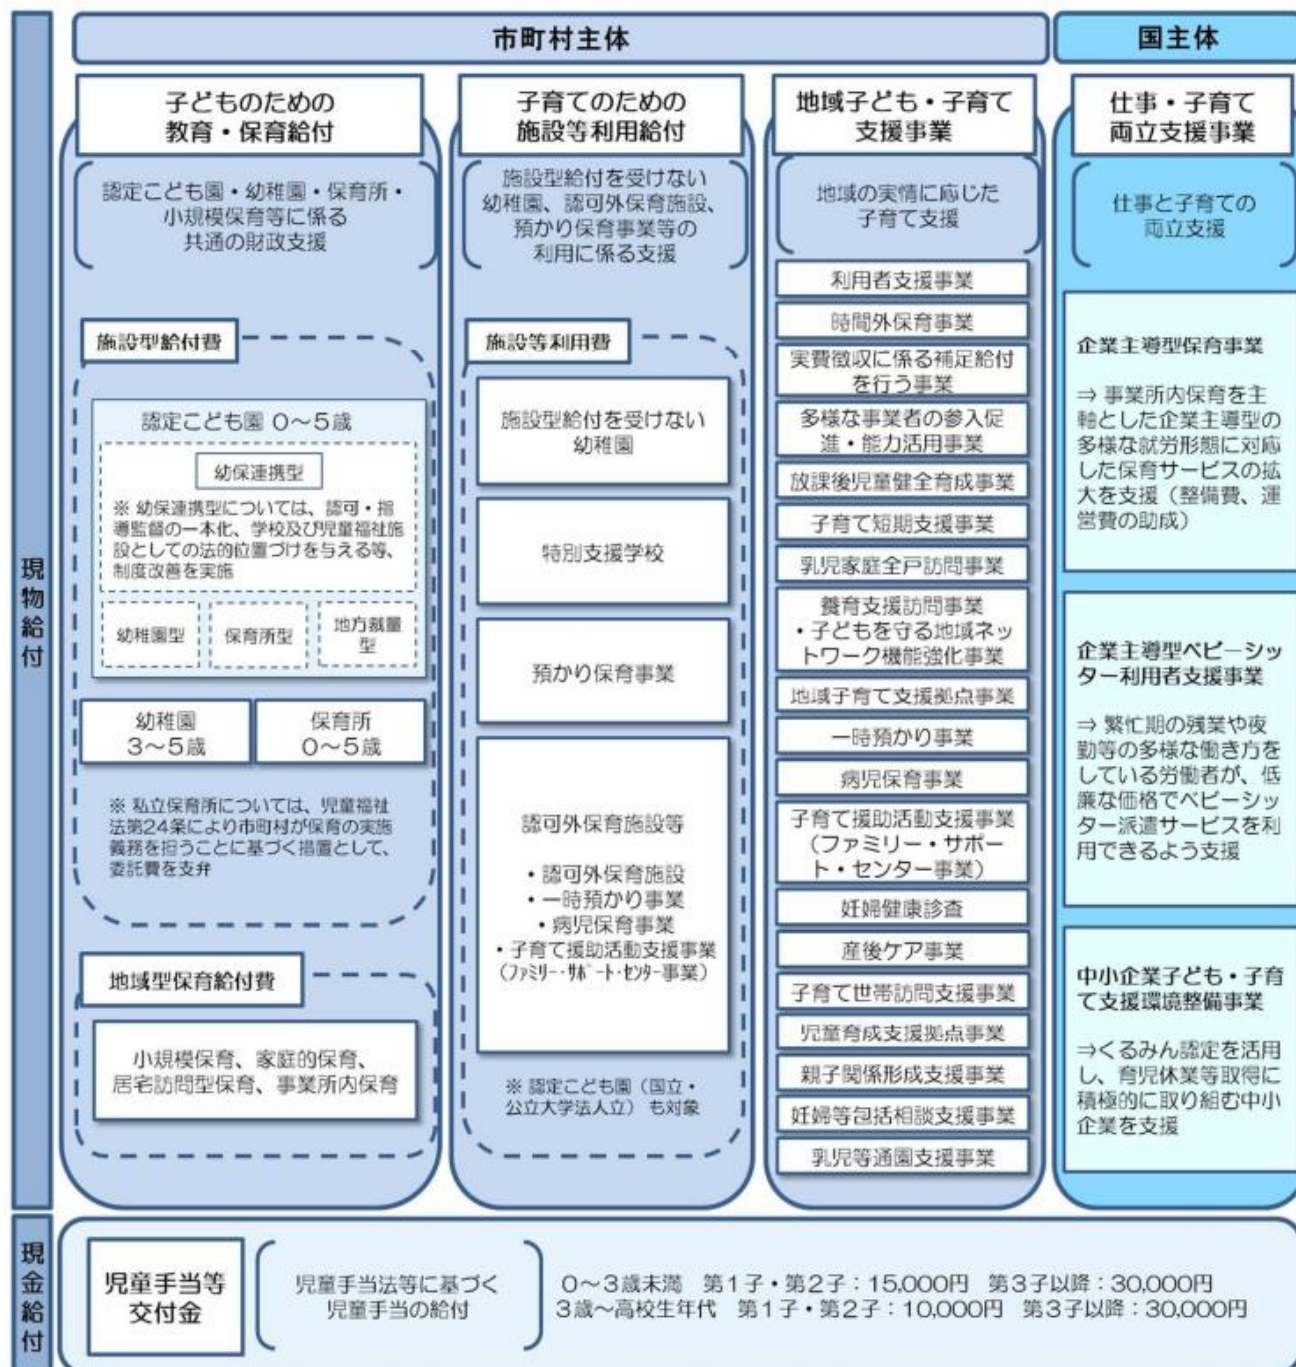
市町村主体

国主体

現物給付

子どものための教育・保育給付

認定こども園・幼稚園・保育所・小規模保育等に係る共通の財政支援

施設型給付費

認定こども園 0～5歳

幼保連携型

※ 幼保連携型については、認可・指導監督の一本化、学校及び児童福祉施設としての法的位置づけを与える等、制度改善を実施

幼稚園型

保育所型

地方裁量型

幼稚園 3～5歳

保育所 0～5歳

※ 私立保育所については、児童福祉法第24条により市町村が保育の実施義務を担うことに基づく措置として、委託費を支弁

地域型保育給付費

小規模保育、家庭的保育、居宅訪問型保育、事業所内保育

子育てのための施設等利用給付

施設型給付を受けない幼稚園、認可外保育施設、預かり保育事業等の利用に係る支援

施設等利用費

施設型給付を受けない幼稚園

特別支援学校

預かり保育事業

認可外保育施設等

・認可外保育施設
・一時預かり事業
・病児保育事業
・子育て援助活動支援事業（ﾌｧﾐﾘｰ･ｻﾎﾟｰﾄ･ｾﾝﾀｰ事業）

※ 認定こども園（国立・公立大学法人立）も対象

地域子ども・子育て支援事業

地域の実情に応じた子育て支援

利用者支援事業

時間外保育事業

実費徴収に係る補足給付を行う事業

多様な事業者の参入促進・能力活用事業

放課後児童健全育成事業

子育て短期支援事業

乳児家庭全戸訪問事業

養育支援訪問事業
・子どもを守る地域ネットワーク機能強化事業

地域子育て支援拠点事業

一時預かり事業

病児保育事業

子育て援助活動支援事業（ファミリー・サポート・センター事業）

妊婦健康診査

産後ケア事業

子育て世帯訪問支援事業

児童育成支援拠点事業

親子関係形成支援事業

妊婦等包括相談支援事業

乳児等通園支援事業

仕事・子育て両立支援事業

仕事と子育ての両立支援

企業主導型保育事業

⇒ 事業所内保育を主軸とした企業主導型の多様な就労形態に対応した保育サービスの拡大を支援（整備費、運営費の助成）

企業主導型ベビーシッター利用者支援事業

⇒ 繁忙期の残業や夜勤等の多様な働き方をしている労働者が、低廉な価格でベビーシッター派遣サービスを利用できるよう支援

中小企業子ども・子育て支援環境整備事業

⇒くるみん認定を活用し、育児休業等取得に積極的に取り組む中小企業を支援

現金給付

児童手当等交付金

児童手当法等に基づく児童手当の給付

0～3歳未満 第1子・第2子：15,000円 第3子以降：30,000円
3歳～高校生年代 第1子・第2子：10,000円 第3子以降：30,000円